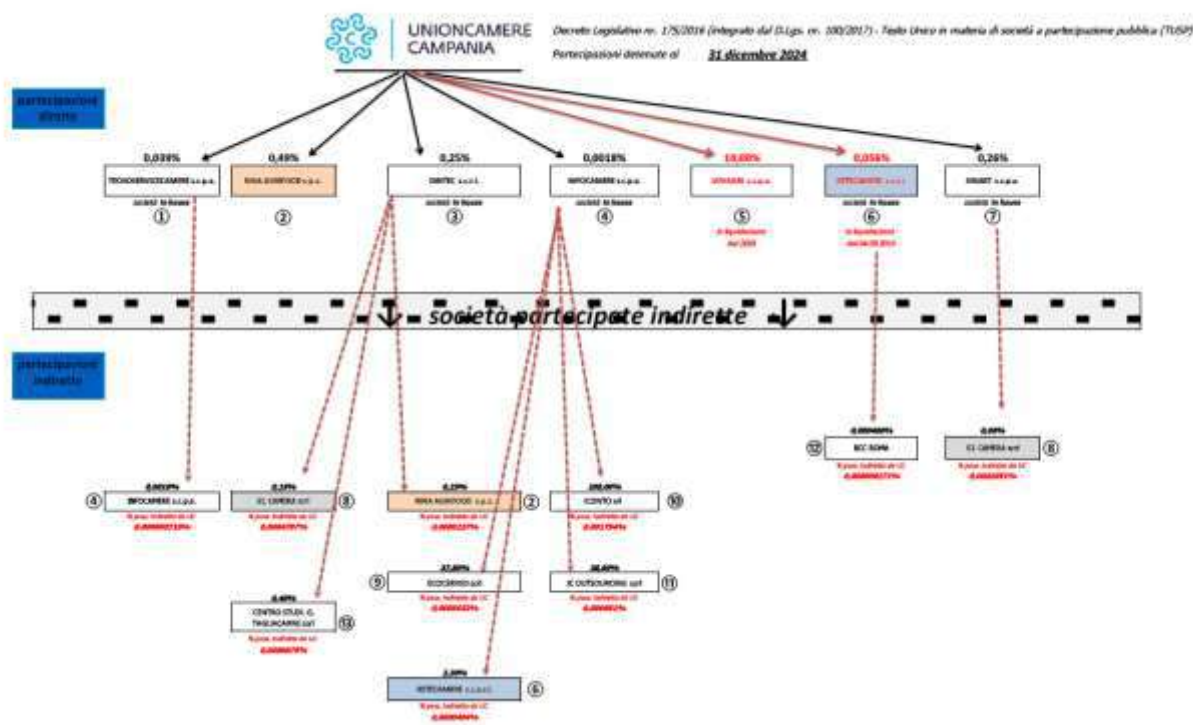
UNIONCAMERE CAMPANIA

Decreto Legislativo nr. 175/2016 (integrato dal D.Lgs. nr. 100/2017) - Testo Unico in materia di società a partecipazione pubblica (TUSP)

Partecipazioni detenute al 31 dicembre 2024

partecipazioni dirette

0,039%
TECNOSERVICECAMERE s.c.p.a.
società in house
①

0,49%
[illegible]
②

0,25%
DINTEC s.c.r.l.
società in house
③

0,0018%
INFOCAMERE s.c.p.a.
società in house
④

10,00%
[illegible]
⑤
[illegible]

0,056%
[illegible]
⑥
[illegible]

0,26%
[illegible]
società in house
⑦

↓ società partecipate indirette ↓

partecipazioni indirette

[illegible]
④ INFOCAMERE s.c.p.a.
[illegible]
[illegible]

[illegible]
IC CAMERA srl ⑧
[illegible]
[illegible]

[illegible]
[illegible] ②
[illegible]
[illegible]

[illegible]
ICONTO srl ⑩
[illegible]
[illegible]

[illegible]
⑨ ECOCERVED scrl
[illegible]
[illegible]

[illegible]
IC OUTSOURCING scrl ⑪
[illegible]
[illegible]

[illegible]
CENTRO STUDI G. TAGLIACARNE scrl ⑬
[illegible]
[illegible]

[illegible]
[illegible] ⑥
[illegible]
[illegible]

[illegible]
⑫ BCC ROMA
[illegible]
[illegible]

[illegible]
IC CAMERA srl ⑧
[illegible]
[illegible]